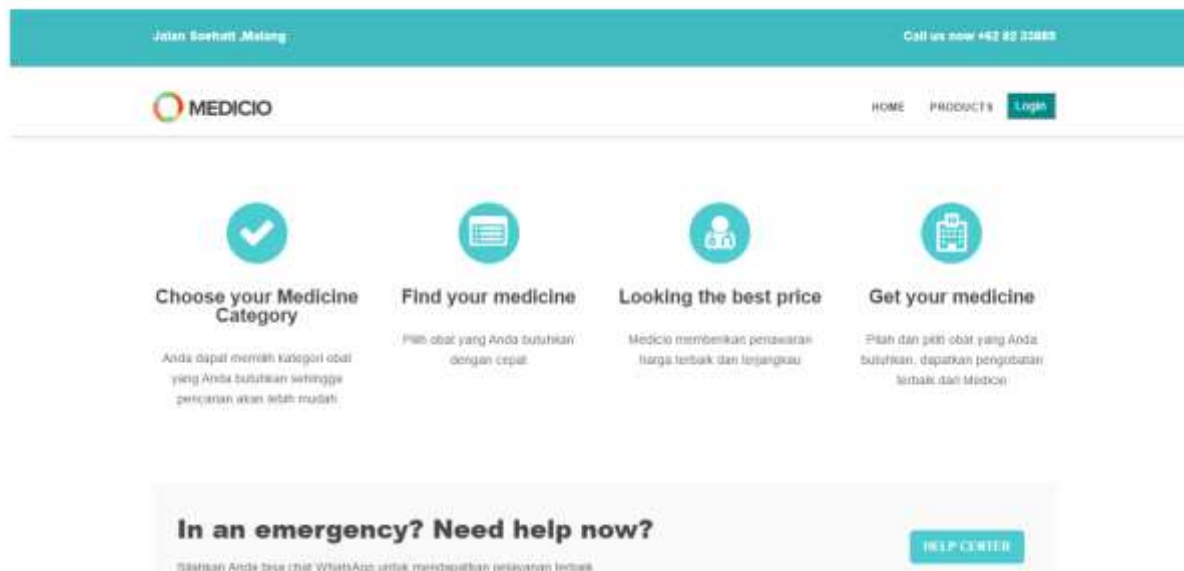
Jalan Soehatt ,Malang

Call us now +62 82 33888

MEDICIO

HOME PRODUCTS Login

Choose your Medicine Category

Anda dapat memilih kategori obat yang Anda butuhkan sehingga pencarian akan lebih mudah

Find your medicine

Pilih obat yang Anda butuhkan dengan cepat

Looking the best price

Medicio memberikan penawaran harga terbaik dan terjangkau

Get your medicine

Pilah dan pilih obat yang Anda butuhkan, dapatkan pengobatan terbaik dari Medicio

In an emergency? Need help now?

Silahkan Anda bisa chat WhatsApp untuk mendapatkan pelayanan terbaik

HELP CENTER